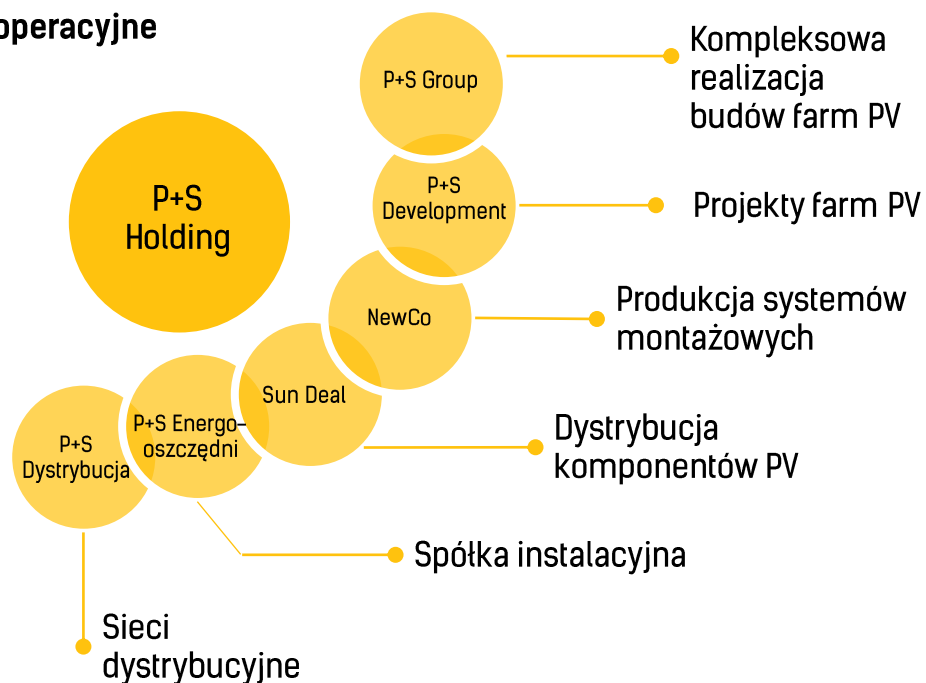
operacyjne

P+S Holding

P+S Group

Kompleksowa realizacja budów farm PV

P+S Development

Projekty farm PV

NewCo

Produkcja systemów montażowych

Sun Deal

Dystrybucja komponentów PV

P+S Energooszczędni

Spółka instalacyjna

P+S Dystrybucja

Sieci dystrybucyjne